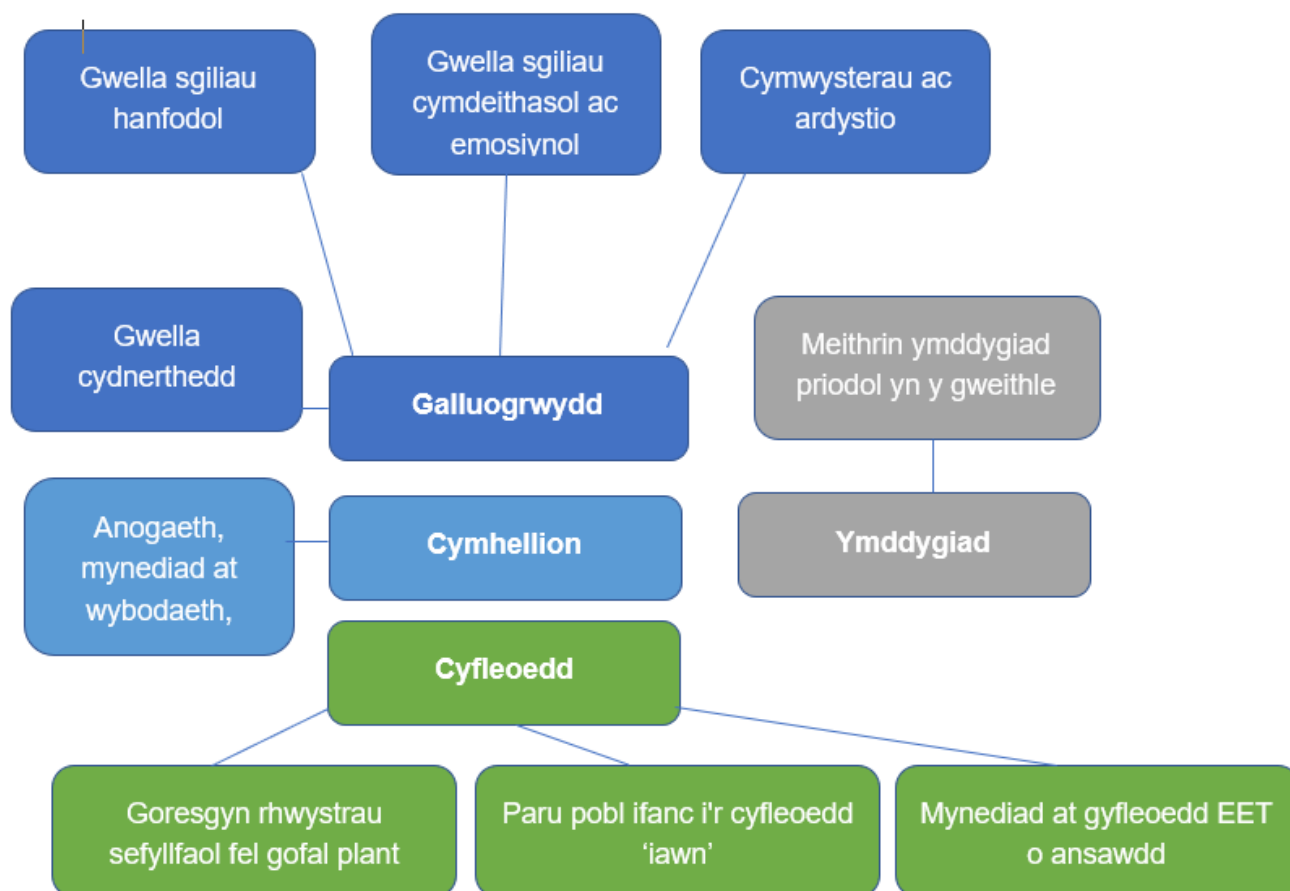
Gwella sgiliau hanfodol

Gwella sgiliau cymdeithasol ac emosiynol

Cymwysterau ac ardystio

Gwella cydnerthedd

Galluogrwydd

Meithrin ymddygiad priodol yn y gweithle

Anogaeth, mynediad at wybodaeth,

Cymhellion

Ymddygiad

Cyfleoedd

Goresgyn rhwystrau sefyllfaol fel gofal plant

Paru pobl ifanc i'r cyfleoedd 'iawn'

Mynediad at gyfleoedd EET o ansawdd